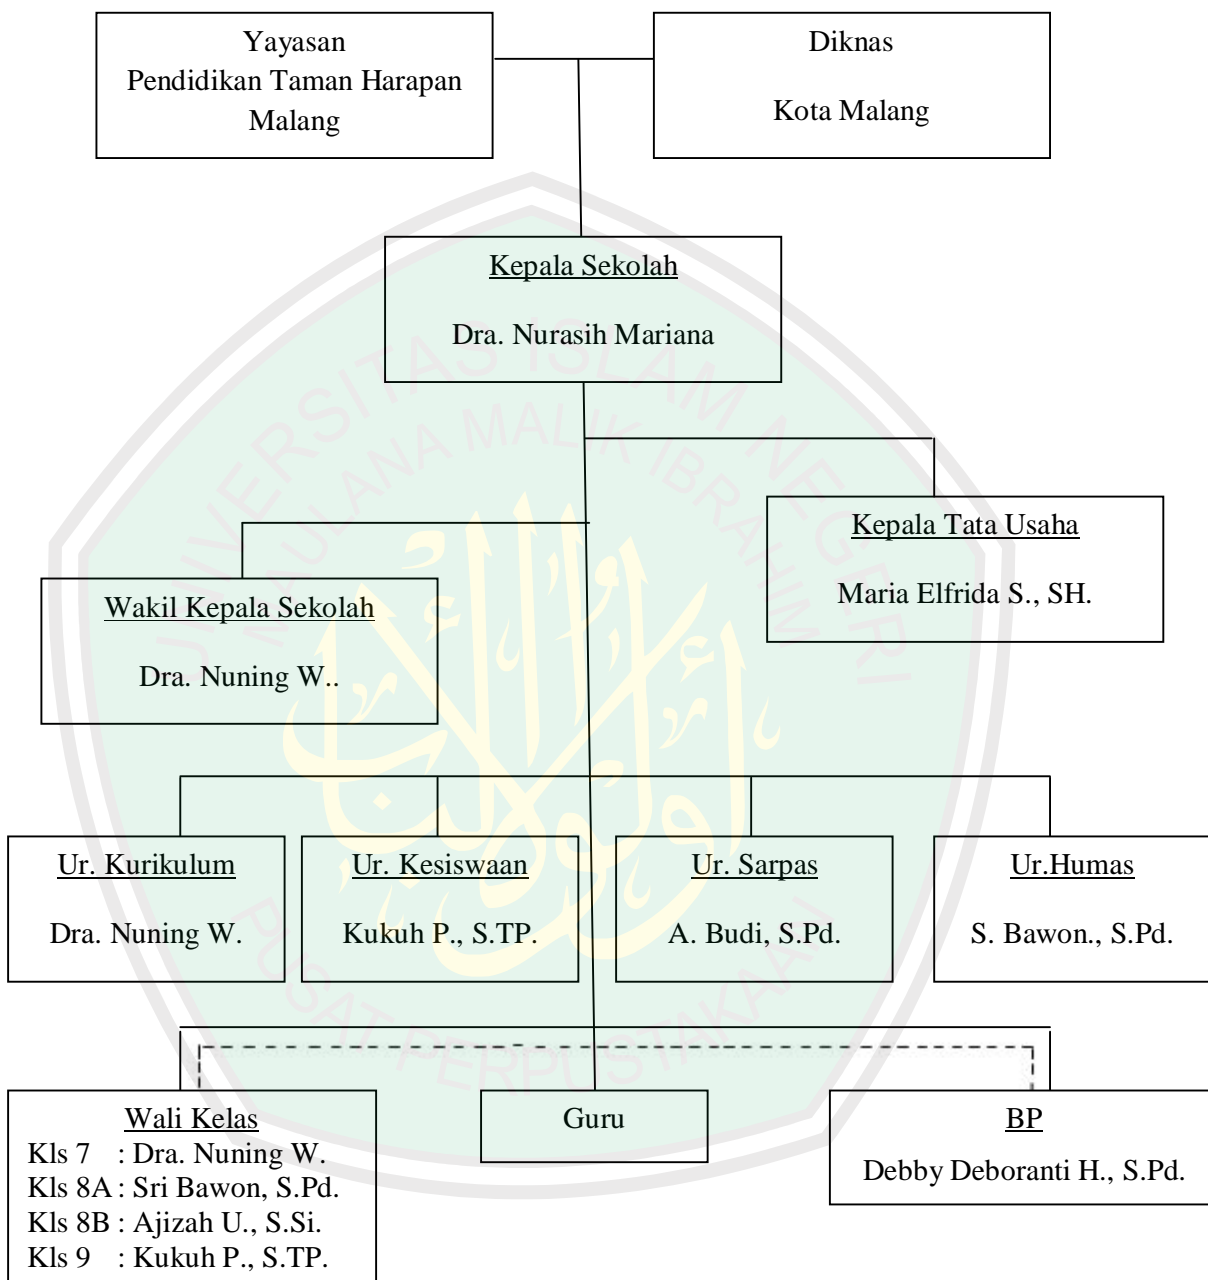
Yayasan
Pendidikan Taman Harapan
Malang

Diknas
Kota Malang

Kepala Sekolah
Dra. Nurasih Mariana

Kepala Tata Usaha
Maria Elfrida S., SH.

Wakil Kepala Sekolah
Dra. Nuning W..

Ur. Kurikulum
Dra. Nuning W.

Ur. Kesiswaan
Kukuh P., S.TP.

Ur. Sarpas
A. Budi, S.Pd.

Ur.Humas
S. Bawon., S.Pd.

Wali Kelas
Kls 7 : Dra. Nuning W.
Kls 8A : Sri Bawon, S.Pd.
Kls 8B : Ajizah U., S.Si.
Kls 9 : Kukuh P., S.TP.

Guru

BP
Debby Deboranti H., S.Pd.

UNIVERSITAS ISLAM NEGERI MAULANA MALIK IBRAHIM
PUSAT PERPUSTAKAAN